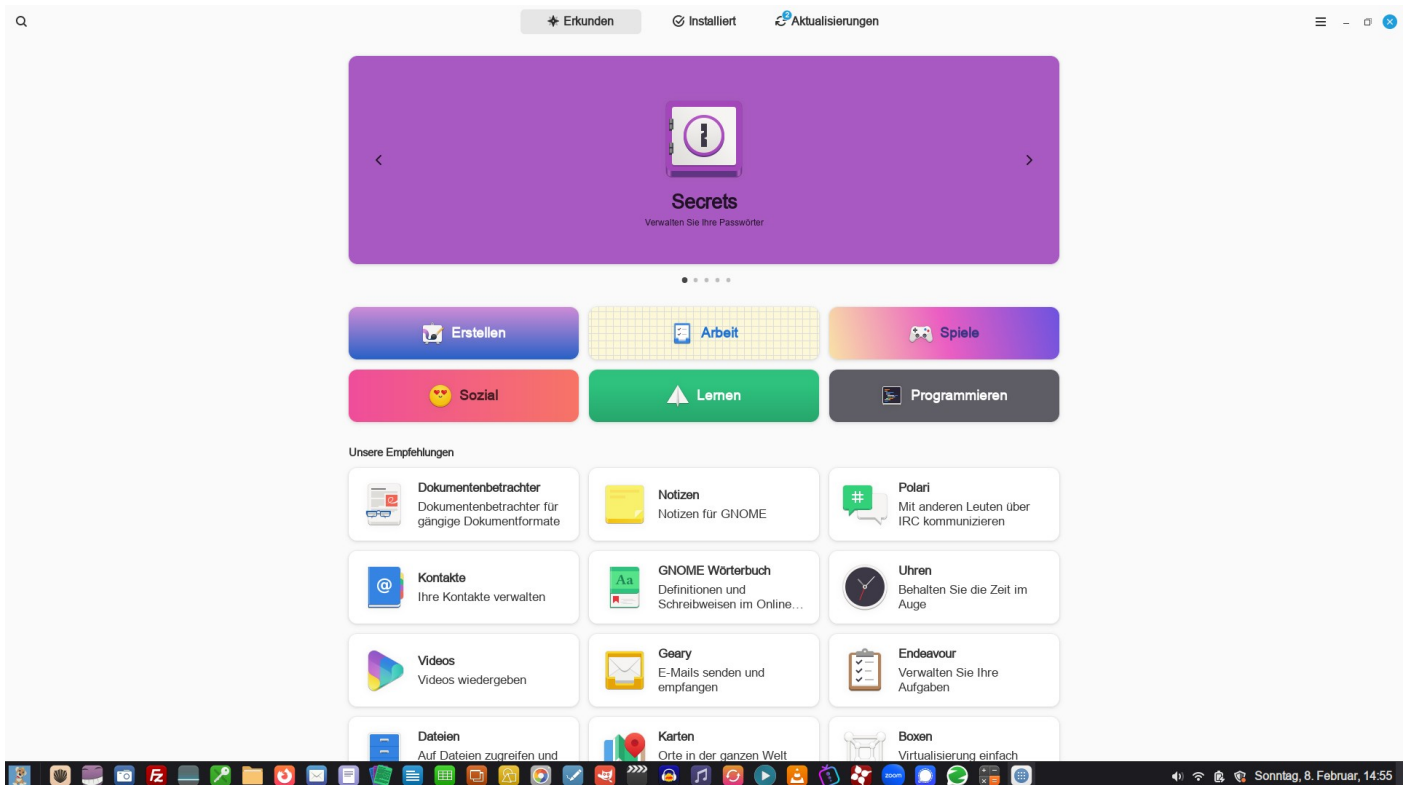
Erkunden Installiert 2 Aktualisierungen

Secrets
Verwalten Sie Ihre Passwörter

Erstellen
Arbeit
Spiele
Sozial
Lernen
Programmieren

Unsere Empfehlungen

Dokumentenbetrachter
Dokumentenbetrachter für gängige Dokumentformate

Notizen
Notizen für GNOME

Polari
Mit anderen Leuten über IRC kommunizieren

Kontakte
Ihre Kontakte verwalten

GNOME Wörterbuch
Definitionen und Schreibweisen im Online…

Uhren
Behalten Sie die Zeit im Auge

Videos
Videos wiedergeben

Geary
E-Mails senden und empfangen

Endeavour
Verwalten Sie Ihre Aufgaben

Dateien
Auf Dateien zugreifen und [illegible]

Karten
Orte in der ganzen Welt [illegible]

Boxen
Virtualisierung einfach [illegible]

zoom

Sonntag, 8. Februar, 14:55